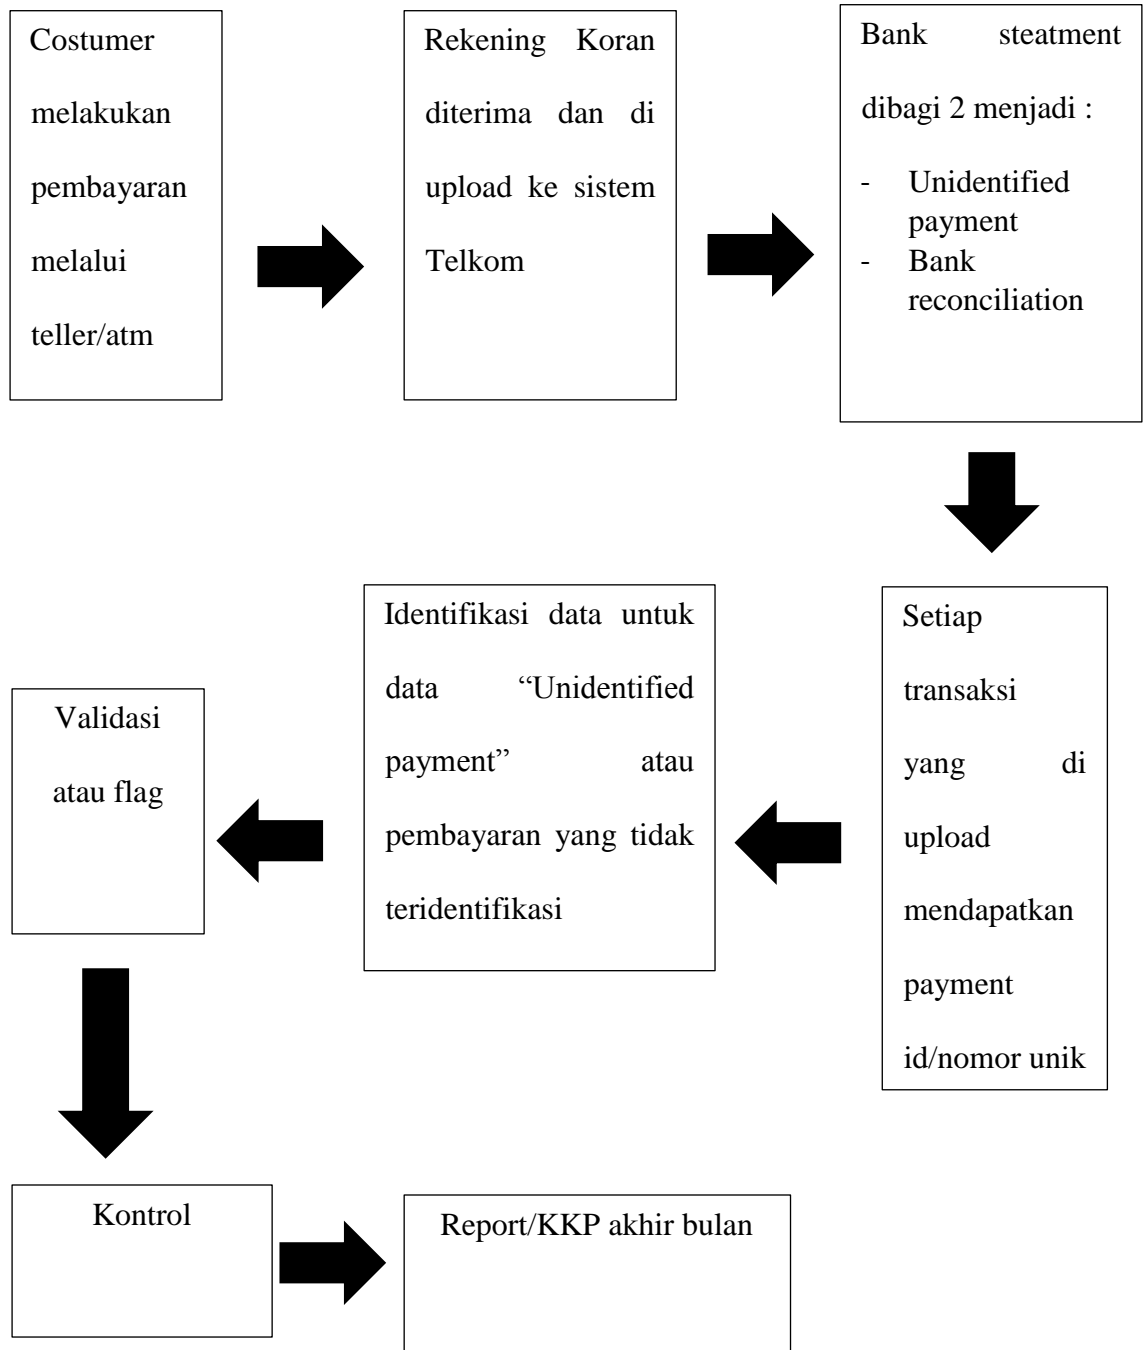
Costumer melakukan pembayaran melalui teller/atm

Rekening Koran diterima dan di upload ke sistem Telkom

Bank steatment dibagi 2 menjadi :

- Unidentified payment
- Bank reconciliation

Setiap transaksi yang di upload mendapatkan payment id/nomor unik

Identifikasi data untuk data “Unidentified payment” atau pembayaran yang tidak teridentifikasi

Validasi atau flag

Kontrol

Report/KKP akhir bulan